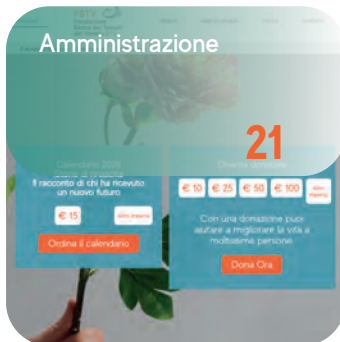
Amministrazione

21

Calendario 2016

Il racconto di chi ha ricevuto un nuovo futuro

€ 15

Altro importo

Ordina il calendario

Dona Ora

€ 10 € 25 € 50 € 100

Altro importo

Con una donazione puoi aiutare a migliorare la vita a moltissime persone

Dona Ora